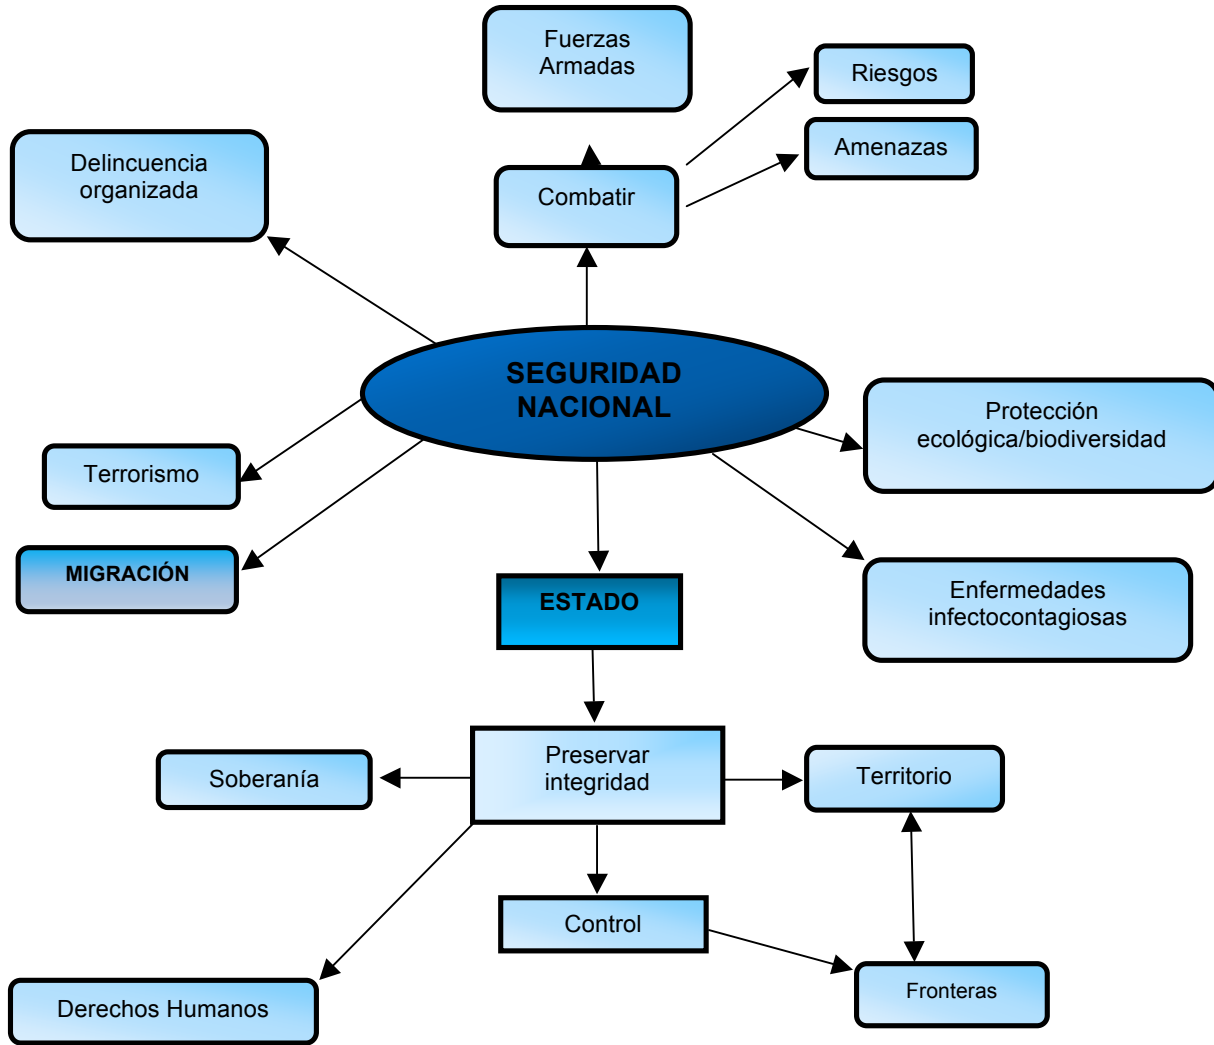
Fuerzas Armadas

Riesgos

Amenazas

Delincuencia organizada

Combatir

SEGURIDAD NACIONAL

Protección ecológica/biodiversidad

Terrorismo

MIGRACIÓN

ESTADO

Enfermedades infectocontagiosas

Preservar integridad

Soberanía

Territorio

Control

Derechos Humanos

Fronteras